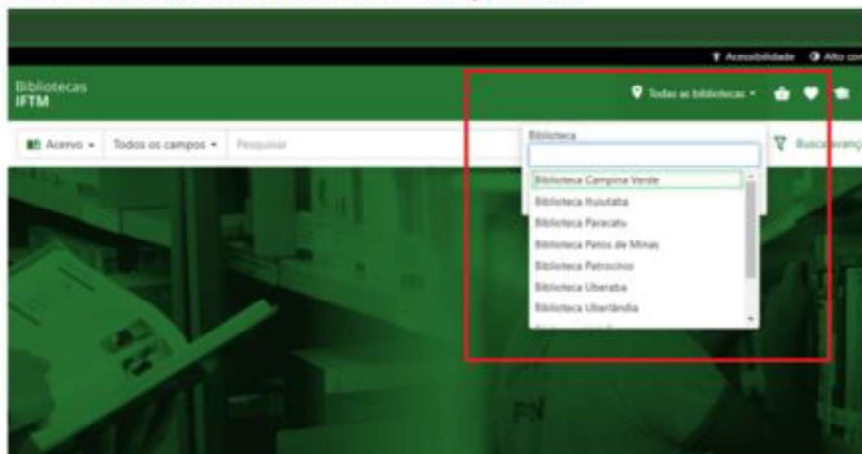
Acessibilidade Alto con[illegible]

Bibliotecas
IFTM

Todas as bibliotecas

Acervo Todos os campos Pesquisar

Biblioteca

Biblioteca Campina Verde
Biblioteca Ituiutaba
Biblioteca Paracatu
Biblioteca Patos de Minas
Biblioteca Patrocínio
Biblioteca Uberaba
Biblioteca Uberlândia

Busca avanç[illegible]